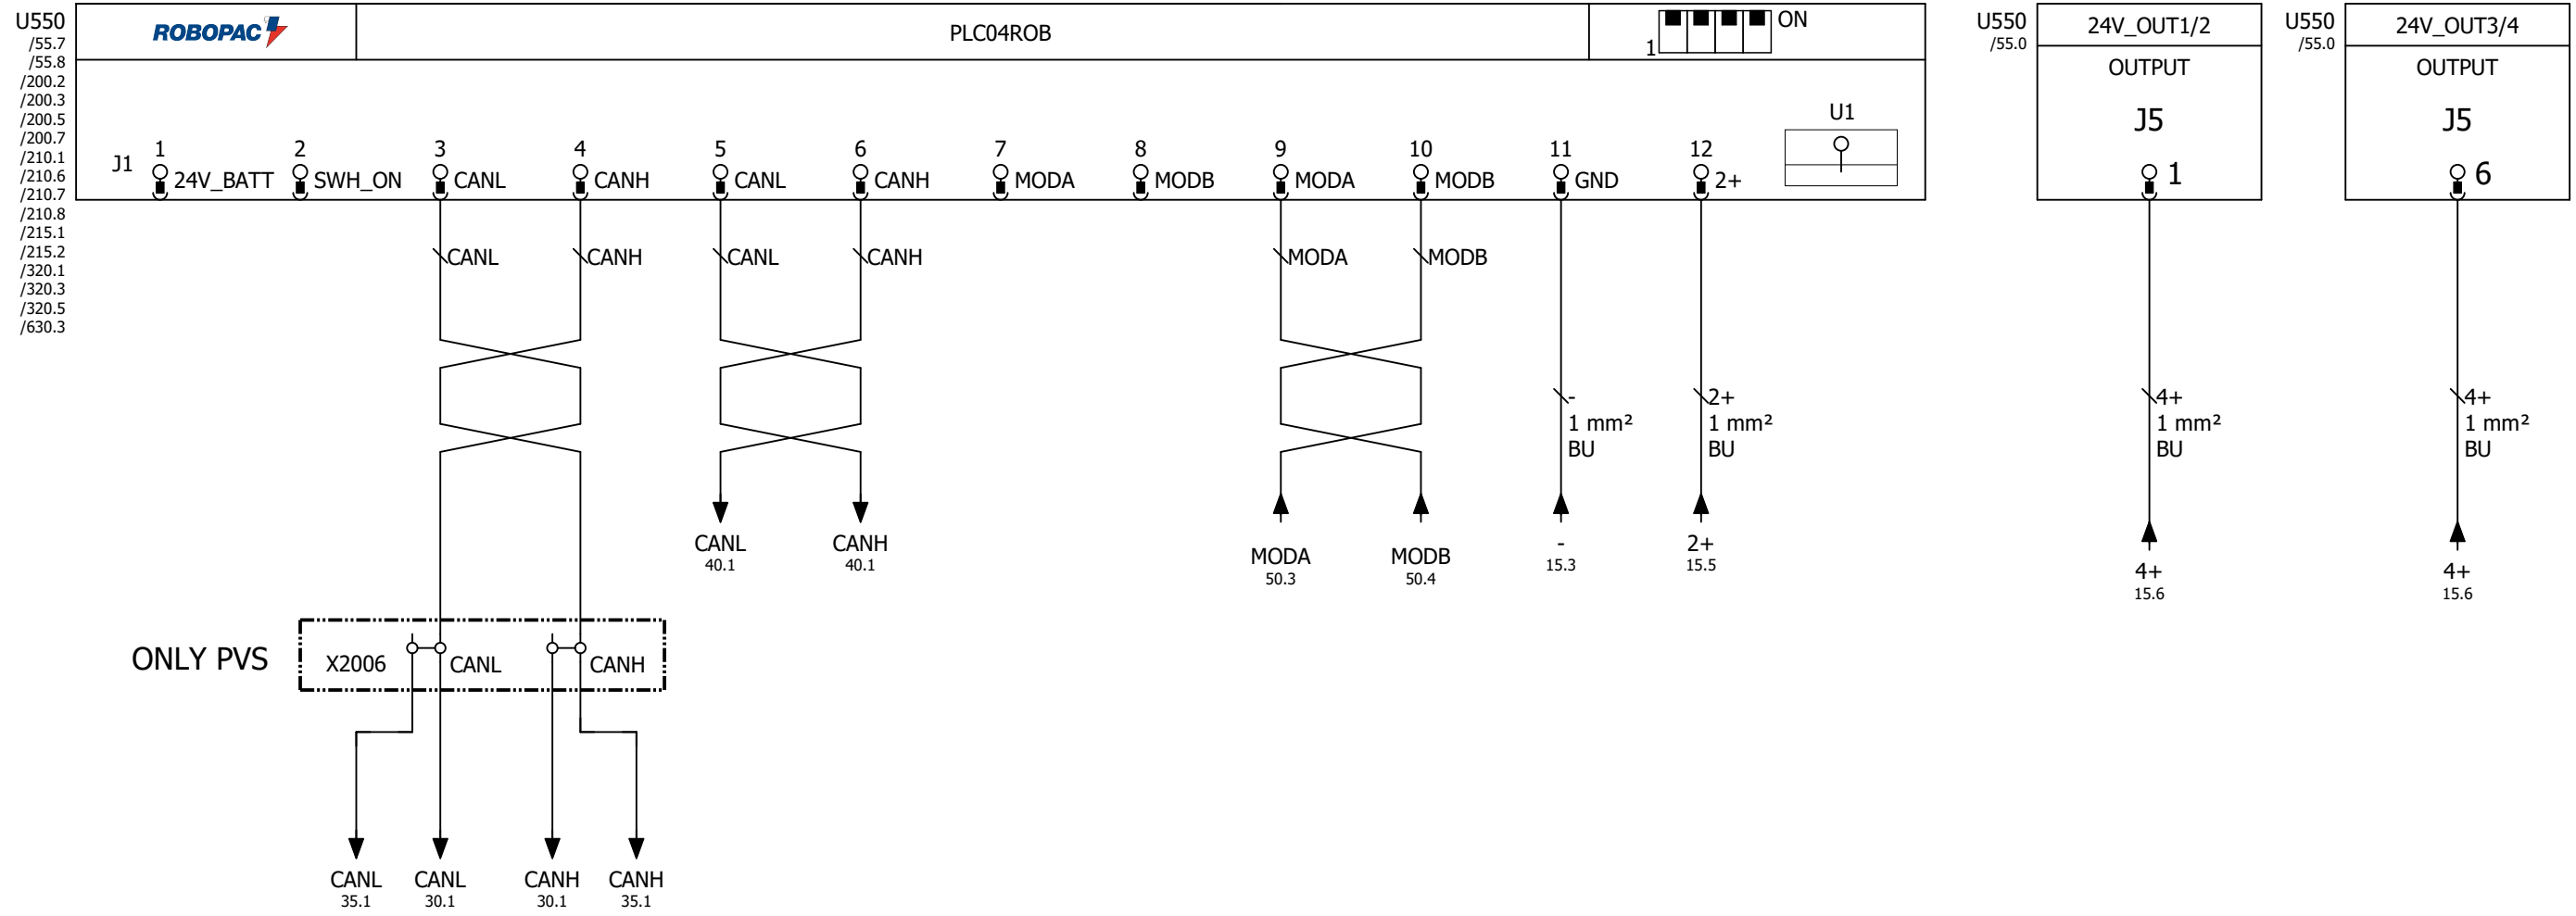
U550
/55.7
/55.8
/200.2
/200.3
/200.5
/200.7
/210.1
/210.6
/210.7
/210.8
/215.1
/215.2
/320.1
/320.3
/320.5
/630.3

ROBOPAC

PLC04ROB

ON
1

U1

J1
1 24V_BATT
2 SWH_ON
3 CANL
4 CANH
5 CANL
6 CANH
7 MODA
8 MODB
9 MODA
10 MODB
11 GND
12 2+

CANL
CANH
CANL
CANH
MODA
MODB

-
1 mm²
BU

2+
1 mm²
BU

CANL
40.1
CANH
40.1
MODA
50.3
MODB
50.4
-
15.3
2+
15.5

U550
/55.0
24V_OUT1/2
OUTPUT
J5
1
4+
1 mm²
BU
4+
15.6

U550
/55.0
24V_OUT3/4
OUTPUT
J5
6
4+
1 mm²
BU
4+
15.6

ONLY PVS
X2006
CANL
CANH

CANL
35.1
CANL
30.1
CANH
30.1
CANH
35.1